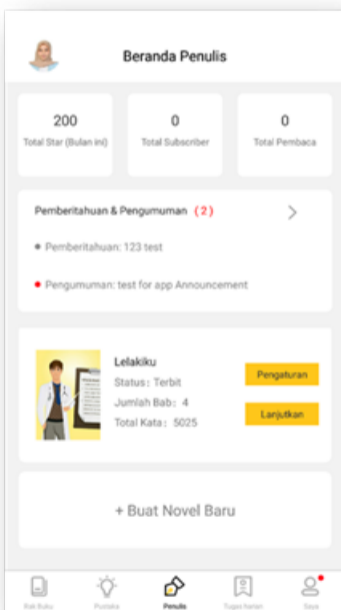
Beranda Penulis

200
Total Star (Bulan ini)

0
Total Subscriber

0
Total Pembaca

Pemberitahuan & Pengumuman (2)

Pemberitahuan: 123 test

Pengumuman: test for app Announcement

Lelakiku
Status: Terbit
Jumlah Bab: 4
Total Kata: 5025

Pengaturan

Lanjutkan

+ Buat Novel Baru

Rak Buku
Pustaka
Penulis
Tugas Harian
Saya